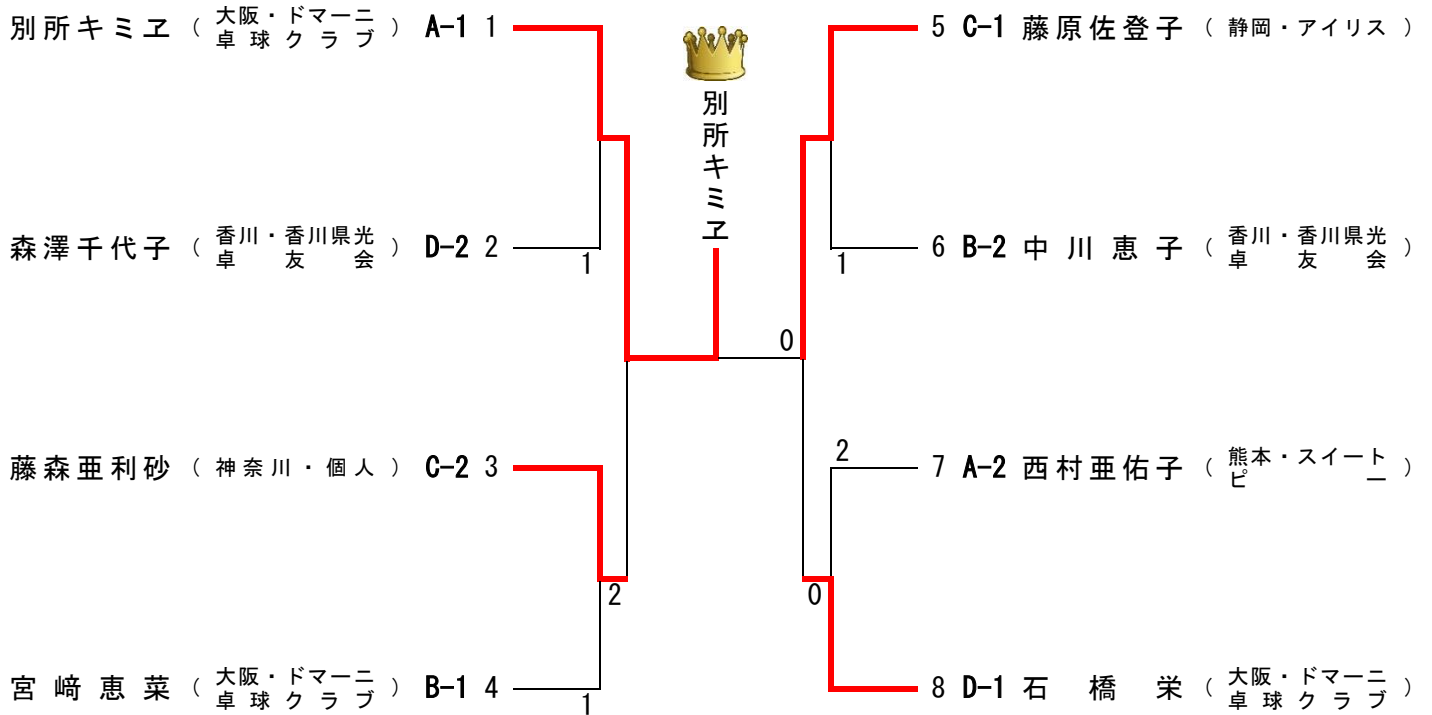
別所キミヱ ( 大阪・ドマーニ卓球クラブ ) A-1 1

森澤千代子 ( 香川・香川県光卓友会 ) D-2 2

藤森亜利砂 ( 神奈川・個人 ) C-2 3

宮崎恵菜 ( 大阪・ドマーニ卓球クラブ ) B-1 4

1

2

1

別所キミヱ

0

5 C-1 藤原佐登子 ( 静岡・アイリス )

6 B-2 中川恵子 ( 香川・香川県光卓友会 )

7 A-2 西村亜佑子 ( 熊本・スイートピー )

8 D-1 石橋栄 ( 大阪・ドマーニ卓球クラブ )

1

2

0